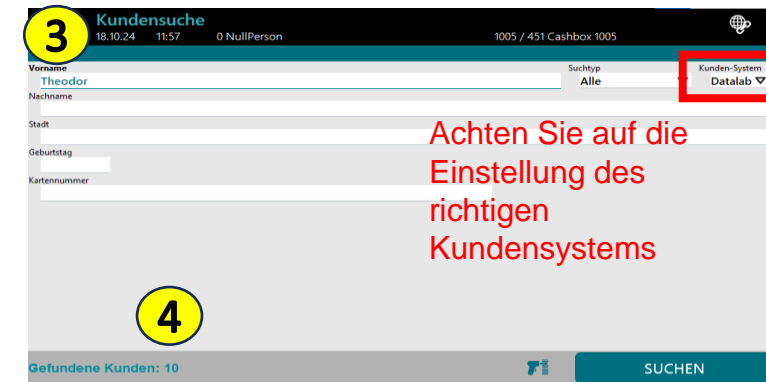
3
Kundensuche
18.10.24 11:57 0 NullPerson
1005 / 451 Cashbox 1005

Vorname
Theodor
Suchtyp
Alle
Kunden-System
Datalab
Nachname
Stadt
Geburtstag
Kartennummer

Achten Sie auf die Einstellung des richtigen Kundensystems

4

Gefundene Kunden: 10
SUCHEN